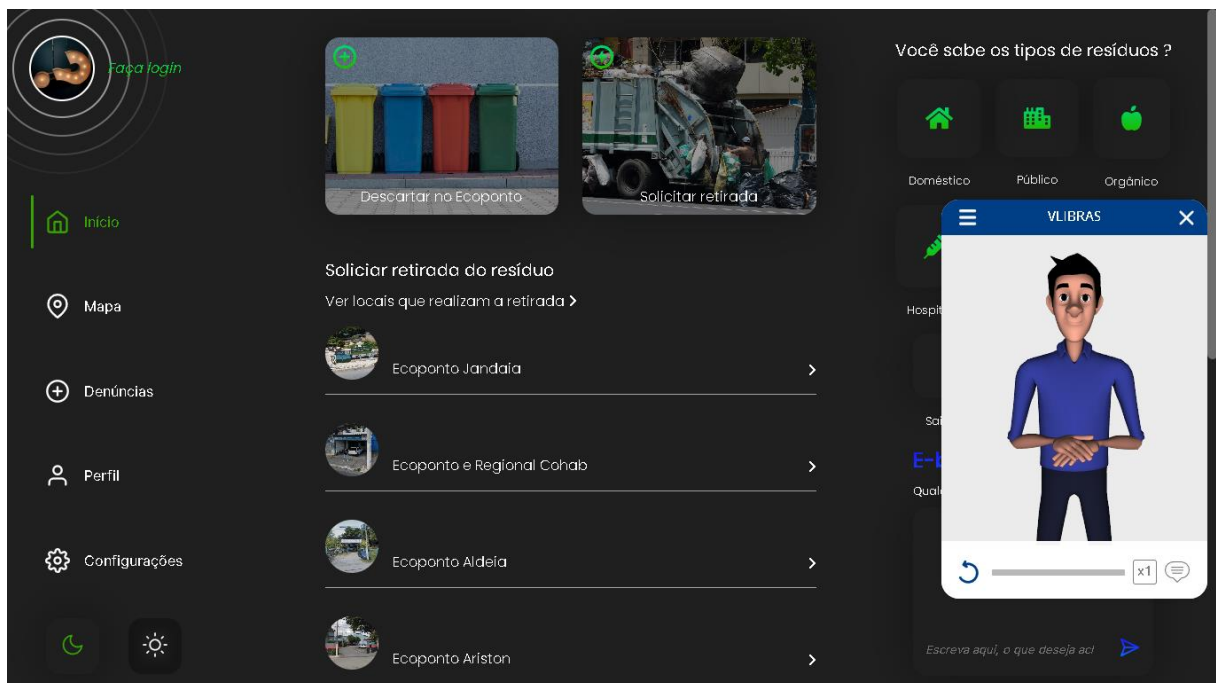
Faça login

Início

Mapa

Denúncias

Perfil

Configurações

Descartar no Ecoponto

Solicitar retirada

Soliciar retirada do resíduo

Ver locais que realizam a retirada >

Ecoponto Jandaia

Ecoponto e Regional Cohab

Ecoponto Aldeia

Ecoponto Ariston

Você sabe os tipos de resíduos ?

Doméstico

Público

Orgânico

Hospit

Sa

E-

Qual

Escreva aqui, o que deseja ac

VLIBRAS

x1